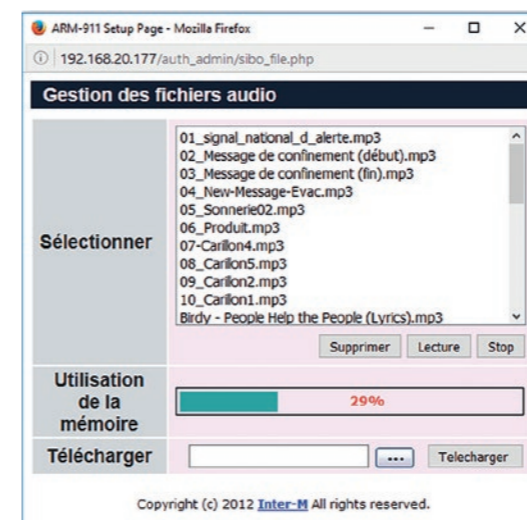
ARM-911 Setup Page - Mozilla Firefox

192.168.20.177/auth_admin/sibo_file.php

Gestion des fichiers audio

Sélectionner

01_signal_national_d_alerte.mp3
02_Message de confinement (début).mp3
03_Message de confinement (fin).mp3
04_New-Message-Evac.mp3
05_Sonnerie02.mp3
06_Produit.mp3
07-Carillon4.mp3
08_Carillon5.mp3
09_Carillon2.mp3
10_Carillon1.mp3
Birdy - People Help the People (Lyrics).mp3

Supprimer Lecture Stop

Utilisation de la mémoire

29%

Télécharger

...

Telecharger

Copyright (c) 2012 Inter-M All rights reserved.